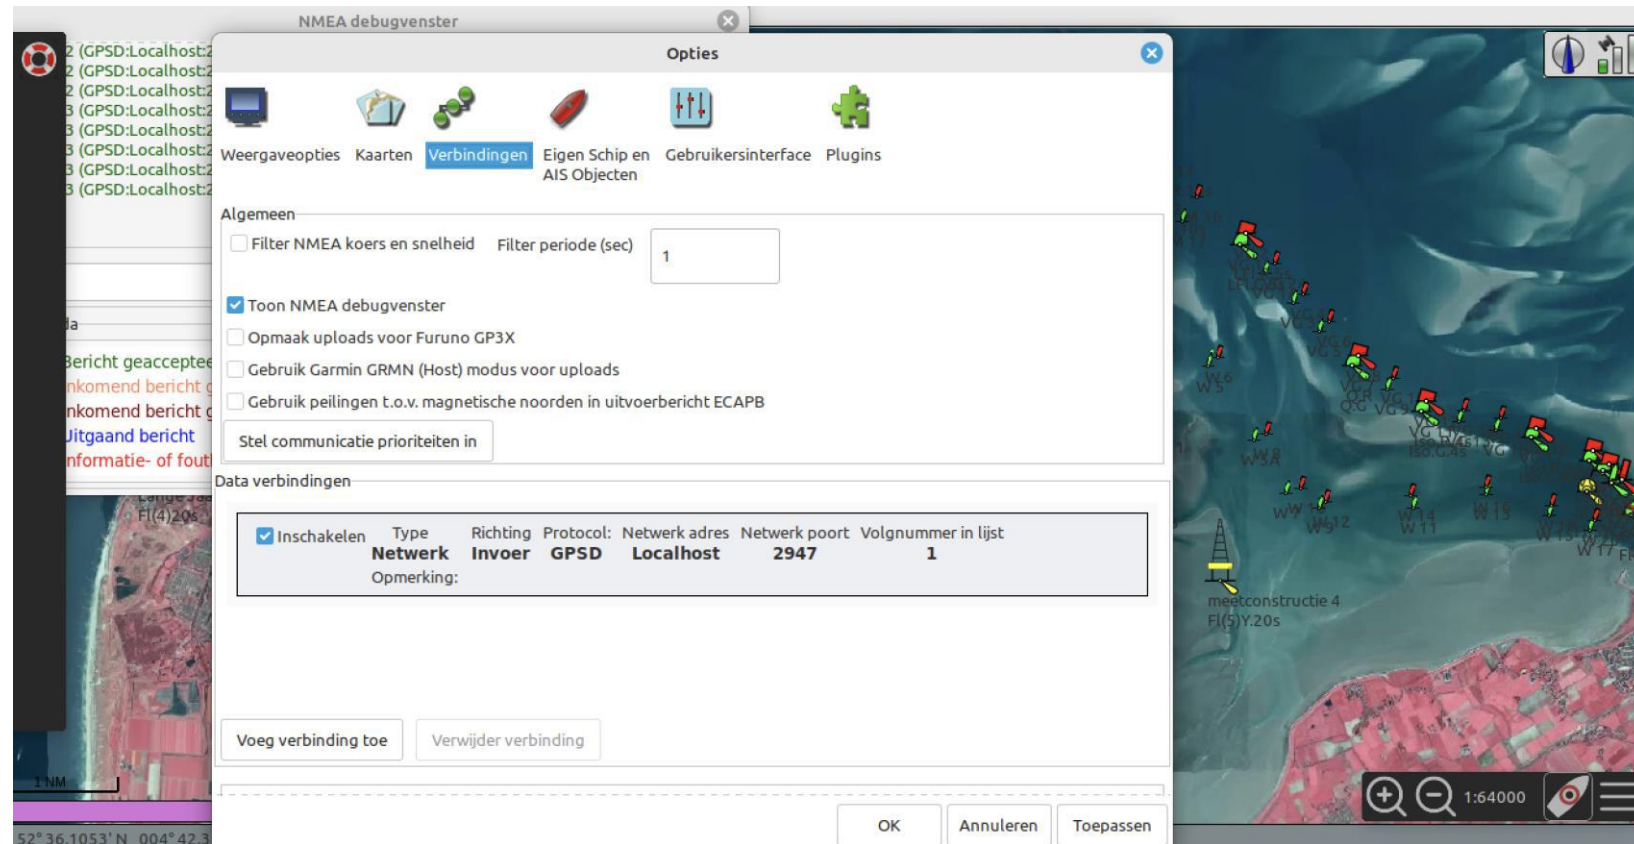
NMEA debugvenster

2 (GPSD:Localhost:2
2 (GPSD:Localhost:2
2 (GPSD:Localhost:2
3 (GPSD:Localhost:2
3 (GPSD:Localhost:2
3 (GPSD:Localhost:2
3 (GPSD:Localhost:2
3 (GPSD:Localhost:2

la

Bericht geaccepteer
nkomend bericht g
nkomend bericht g
Uitgaand bericht
nformatie- of fout

Opties

Weergaveopties Kaarten Verbindingen Eigen Schip en AIS Objecten Gebruikersinterface Plugins

Algemeen

Filter NMEA koers en snelheid Filter periode (sec) 1

Toon NMEA debugvenster

Opmaak uploads voor Furuno GP3X

Gebruik Garmin GRMN (Host) modus voor uploads

Gebruik peilingen t.o.v. magnetische noorden in uitvoerbericht ECAPB

Stel communicatie prioriteiten in

Data verbindingen

| Inschakelen | Type | Richting | Protocol: | Netwerk adres | Netwerk poort | Volgnummer in lijst |
|---|---|---|---|---|---|---|
| | Netwerk | Invoer | GPSD | Localhost | 2947 | 1 |
| | Opmerking: | | | | | |

Voeg verbinding toe Verwijder verbinding

OK Annuleren Toepassen

Fl(4)20s

1 NM

52° 36.1053' N 004° 42.3

meetconstructie 4
Fl(5)Y.20s

W 6
W 8
W 12
W 14
W 15
W 11
W 17

1:64000